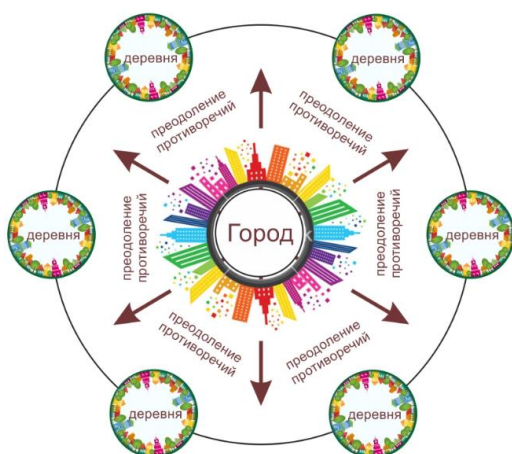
деревня

деревня

преодоление противоречий

преодоление противоречий

преодоление противоречий

Город

преодоление противоречий

деревня

деревня

преодоление противоречий

преодоление противоречий

деревня

деревня